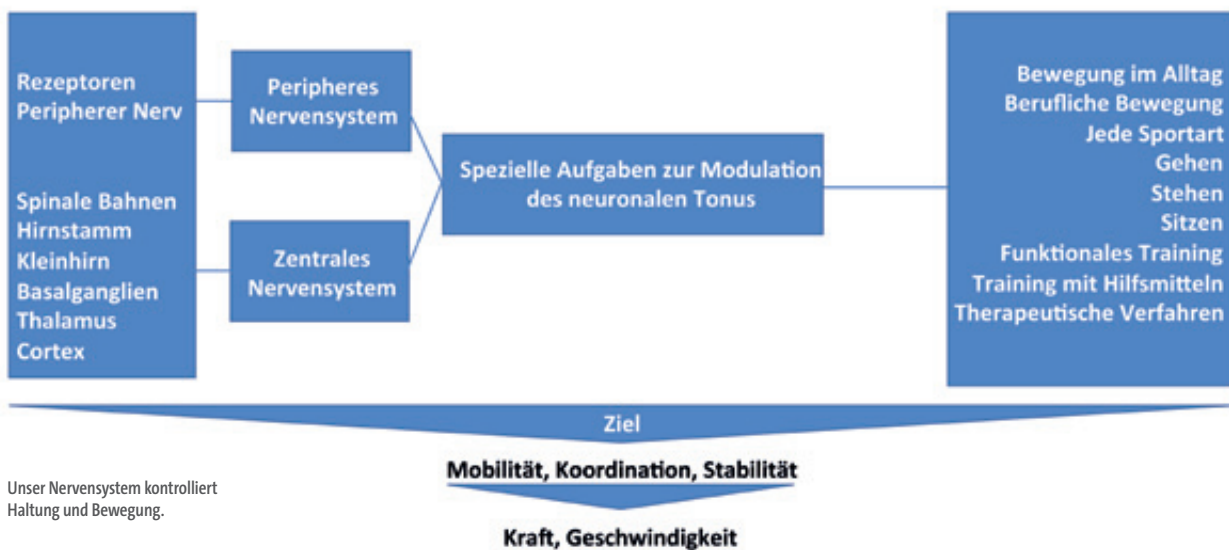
Rezeptoren
Peripherer Nerv

Spinale Bahnen
Hirnstamm
Kleinhirn
Basalganglien
Thalamus
Cortex

Peripheres Nervensystem

Zentrales Nervensystem

Spezielle Aufgaben zur Modulation des neuronalen Tonus

Bewegung im Alltag
Berufliche Bewegung
Jede Sportart
Gehen
Stehen
Sitzen
Funktionales Training
Training mit Hilfsmitteln
Therapeutische Verfahren

Ziel

Mobilität, Koordination, Stabilität

Kraft, Geschwindigkeit

Unser Nervensystem kontrolliert Haltung und Bewegung.